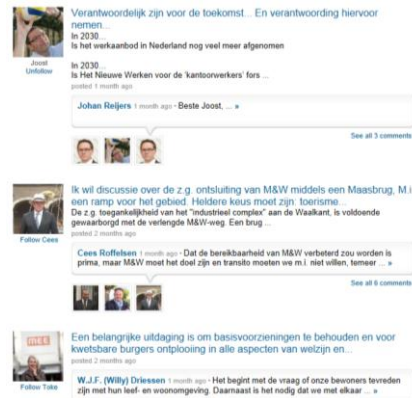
Verantwoordelijk zijn voor de toekomst... En verantwoording hiervoor nemen...
In 2030...
Is het werkaanbod in Nederland nog veel meer afgenomen

In 2030...
Is Het Nieuwe Werken voor de 'kantoorwerkers' fors ...
posted 1 month ago

Joost
Unfollow

Johan Reijers 1 month ago • Beste Joost, ... »

See all 3 comments

Ik wil discussie over de z.g. ontsluiting van M&W middels een Maasbrug, M.i. een ramp voor het gebied. Heldere keus moet zijn: toerisme...
De z.g. toegankelijkheid van het "industrieel complex" aan de Waalkant, is voldoende gewaarborgd met de verlengde M&W-weg. Een brug ...
posted 2 months ago

Follow Cees

Cees Roffelsen 1 month ago • Dat de bereikbaarheid van M&W verbeterd zou worden is prima, maar M&W moet het doel zijn en transito moeten we m.i. niet willen, temeer ... »

See all 6 comments

Een belangrijke uitdaging is om basisvoorzieningen te behouden en voor kwetsbare burgers ontplooiing in alle aspecten van welzijn en...
posted 2 months ago

Follow Toke

W.J.F. (Willy) Driessen 1 month ago • Het begint met de vraag of onze bewoners tevreden zijn met hun leef- en woonomgeving. Daarnaast is het nodig dat we met elkaar ... »